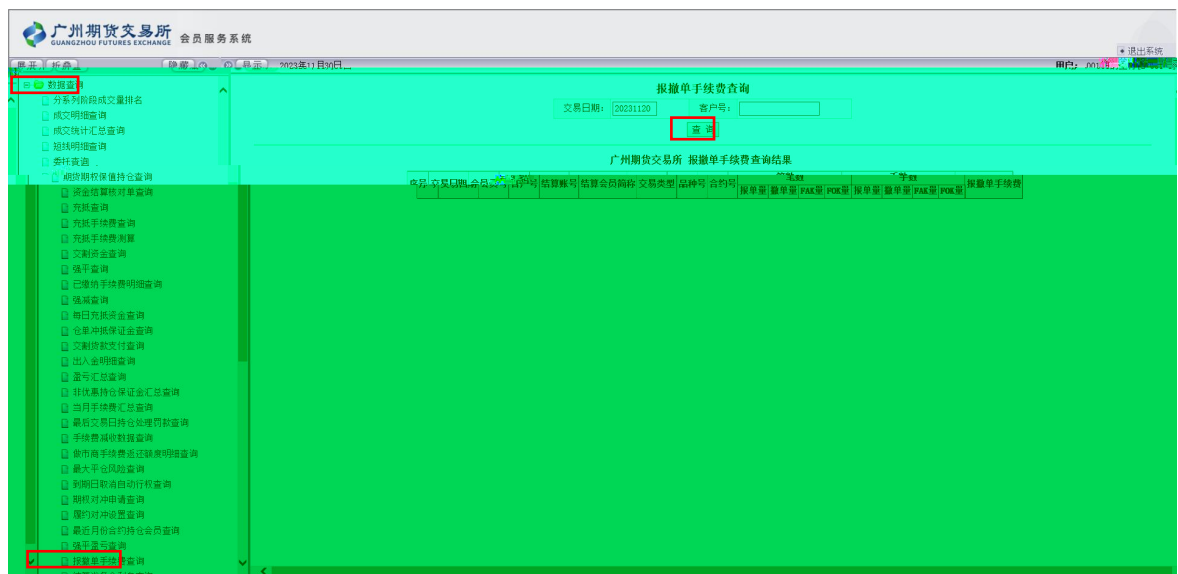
广州期货交易所 GUANGZHOU FUTURES EXCHANGE 会员服务系统

退出系统

展开 折叠 隐藏 显示 2023年11月30日

用户: 001

数据查询
分系列阶段成交量排名
成交明细查询
成交统计汇总查询
短线明细查询
委托查询
期货期权保值持仓查询
资金结算核对单查询
充抵查询
充抵手续费查询
充抵手续费测算
交割资金查询
强平查询
已缴纳手续费明细查询
强减查询
每日充抵资金查询
仓单冲抵保证金查询
交割货款支付查询
出入金明细查询
盈亏汇总查询
非优惠持仓保证金汇总查询
当月手续费汇总查询
最后交易日持仓处理罚款查询
手续费减收数据查询
做市商手续费返还额度明细查询
最大平仓风险查询
到期日取消自动行权查询
期权对冲申请查询
履约对冲设置查询
最近月份合约持仓会员查询
强平盈亏查询
报撤单手续费查询

报撤单手续费查询

交易日期: 20231120 客户号:

查 询

广州期货交易所 报撤单手续费查询结果

| 序号 | 交易日期 | 会员 | 客户号 | 结算账号 | 结算会员简称 | 交易类型 | 品种号 | 合约号 | 报单量 | 撤单量 | FAK量 | FOK量 | 报单量 | 撤单量 | FAK量 | FOK量 | 报撤单手续费 |
|---|---|---|---|---|---|---|---|---|---|---|---|---|---|---|---|---|---|